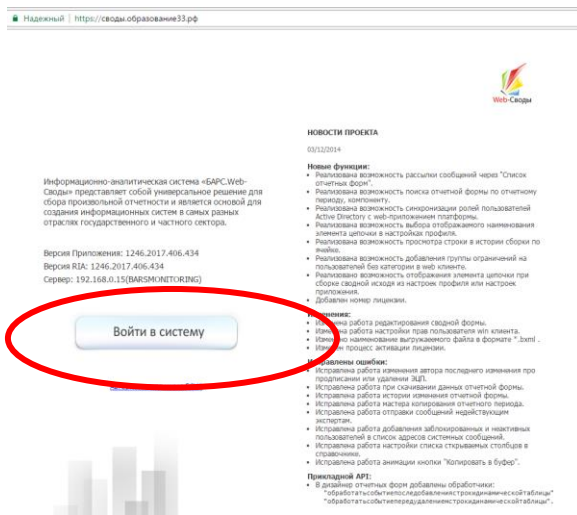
Надежный | https://своды.образование33.рф

Web-Своды

Информационно-аналитическая система «БАРС.Web-Своды» представляет собой универсальное решение для сбора произвольной отчетности и является основой для создания информационных систем в самых разных отраслях государственного и частного сектора.

Версия Приложения: 1246.2017.406.434
Версия RIA: 1246.2017.406.434
Сервер: 192.168.0.15(BARSMONITORING)

Войти в систему

НОВОСТИ ПРОЕКТА

03/12/2014

Новые функции:
• Реализована возможность рассылки сообщений через "Список отчетных форм".
• Реализована возможность поиска отчетной формы по отчетному периоду, компоненту.
• Реализована возможность синхронизации ролей пользователей Active Directory с web-приложением платформы.
• Реализована возможность выбора отображаемого наименования элемента цепочки в настройках профиля.
• Реализована возможность просмотра строки в истории сборки по ячейке.
• Реализована возможность добавления группы ограничений на пользователей без категории в web клиенте.
• Реализована возможность отображения элемента цепочки при сборке сводной исходя из настроек профиля или настроек приложения.
• Добавлен номер лицензии.

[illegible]нения:
• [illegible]на работа редактирования сводной формы.
• Изменена работа настройки прав пользователя win клиента.
• Изменено наименование выгружаемого файла в формате *.bxml .
• Изменен процесс активации лицензии.

Исправлены ошибки:
• Исправлена работа изменения автора последнего изменения при подписании или удалении ЭЦП.
• Исправлена работа при скачивании данных отчетной формы.
• Исправлена работа истории изменения отчетной формы.
• Исправлена работа мастера копирования отчетного периода.
• Исправлена работа отправки сообщений недействующим экспертам.
• Исправлена работа добавления заблокированных и неактивных пользователей в список адресов системных сообщений.
• Исправлена работа настройки списка скрываемых столбцов в справочнике.
• Исправлена работа анимации кнопки "Копировать в буфер".

Прикладной API:
• В дизайнер отчетных форм добавлены обработчики:
"обработатьсобытиепоследобавлениястрокидинамическойтаблицы"
"обработатьсобытиепередудалениемстрокидинамическойтаблицы"